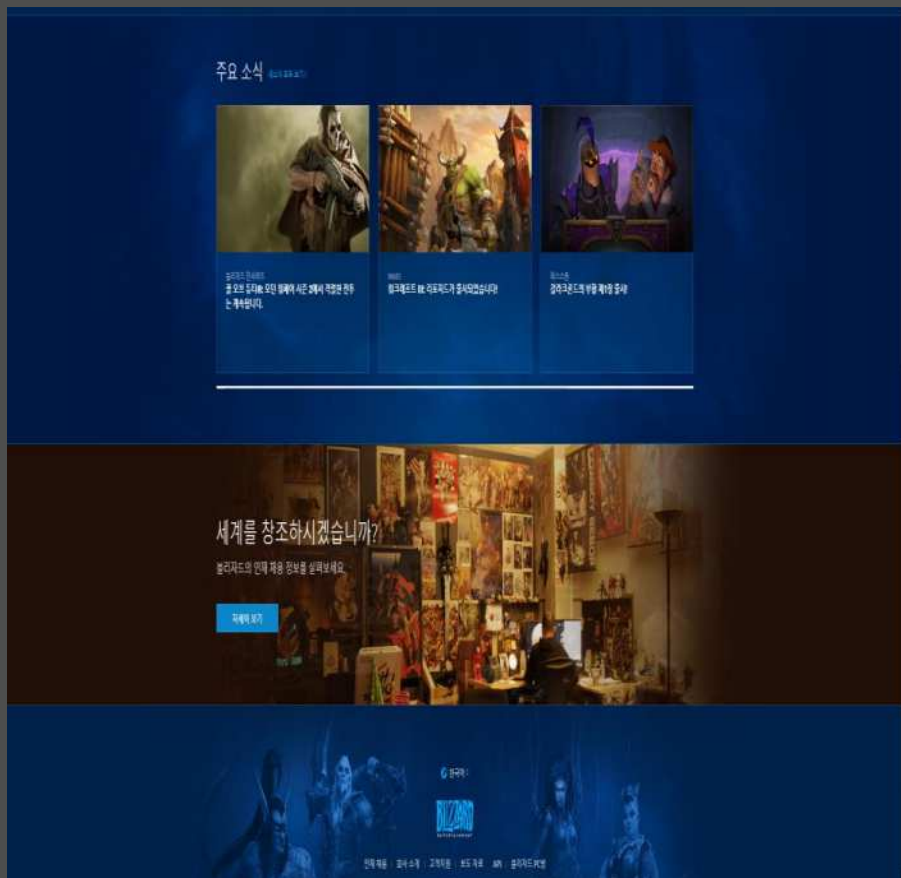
주요 소식 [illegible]

블리자드 엔터테인먼트
콜 오브 듀티®: 모던 워페어 시즌 3에서 직면한 전투는 계속됩니다.

워크래프트 III: 리포지드가 출시되었습니다!

하스스톤
갈라크론드의 반등 제8장 출시!

세계를 창조하시겠습니까?

블리자드의 인재 채용 정보를 살펴보세요.

자세히 보기

한국어

BLIZZARD ENTERTAINMENT

인재 채용 | 회사 소개 | 고객지원 | 보도 자료 | API | 블리자드 PC방